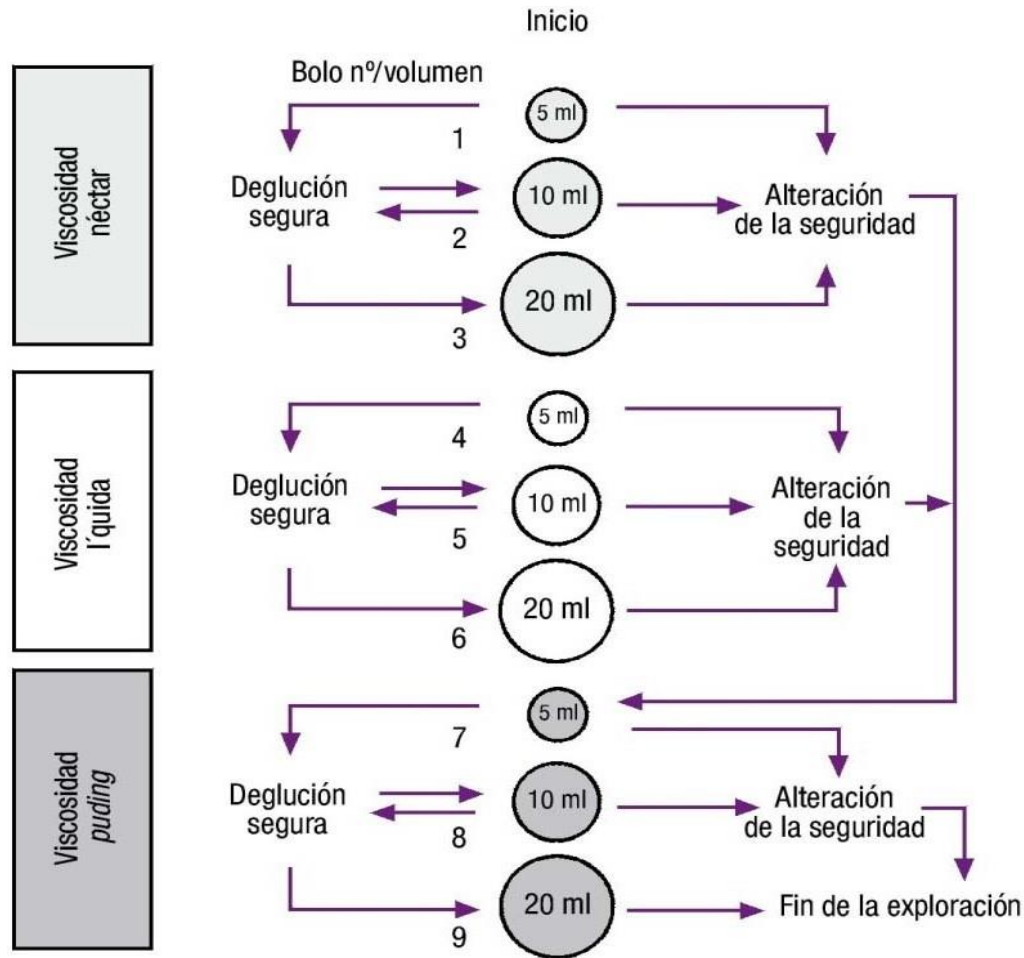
Inicio

Viscosidad néctar

Bolo nº/volumen

5 ml
1
Deglución segura
10 ml
2
Alteración de la seguridad
20 ml
3

Viscosidad l'quida

5 ml
4
Deglución segura
10 ml
5
Alteración de la seguridad
20 ml
6

Viscosidad *puding*

5 ml
7
Deglución segura
10 ml
8
Alteración de la seguridad
20 ml
9
Fin de la exploración